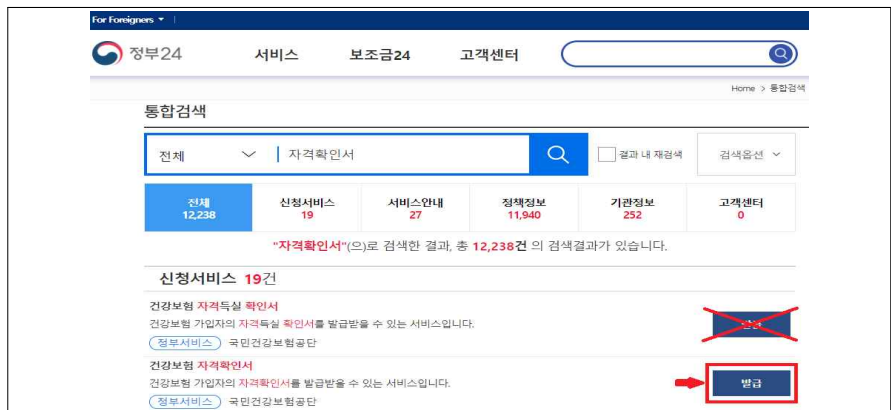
For Foreigners ▾

정부24 서비스 보조금24 고객센터

Home > 통합검색

통합검색

전체 | 자격확인서

결과 내 재검색 검색옵션

| 전체 12,238 | 신청서비스 19 | 서비스안내 27 | 정책정보 11,940 | 기관정보 252 | 고객센터 0 |
|---|---|---|---|---|---|

"자격확인서"(으)로 검색한 결과, 총 12,238건 의 검색결과가 있습니다.

신청서비스 19건

건강보험 자격득실 확인서
건강보험 가입자의 자격득실 확인서를 발급받을 수 있는 서비스입니다.
정부서비스 국민건강보험공단

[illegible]

건강보험 자격확인서
건강보험 가입자의 자격확인서를 발급받을 수 있는 서비스입니다.
정부서비스 국민건강보험공단

발급